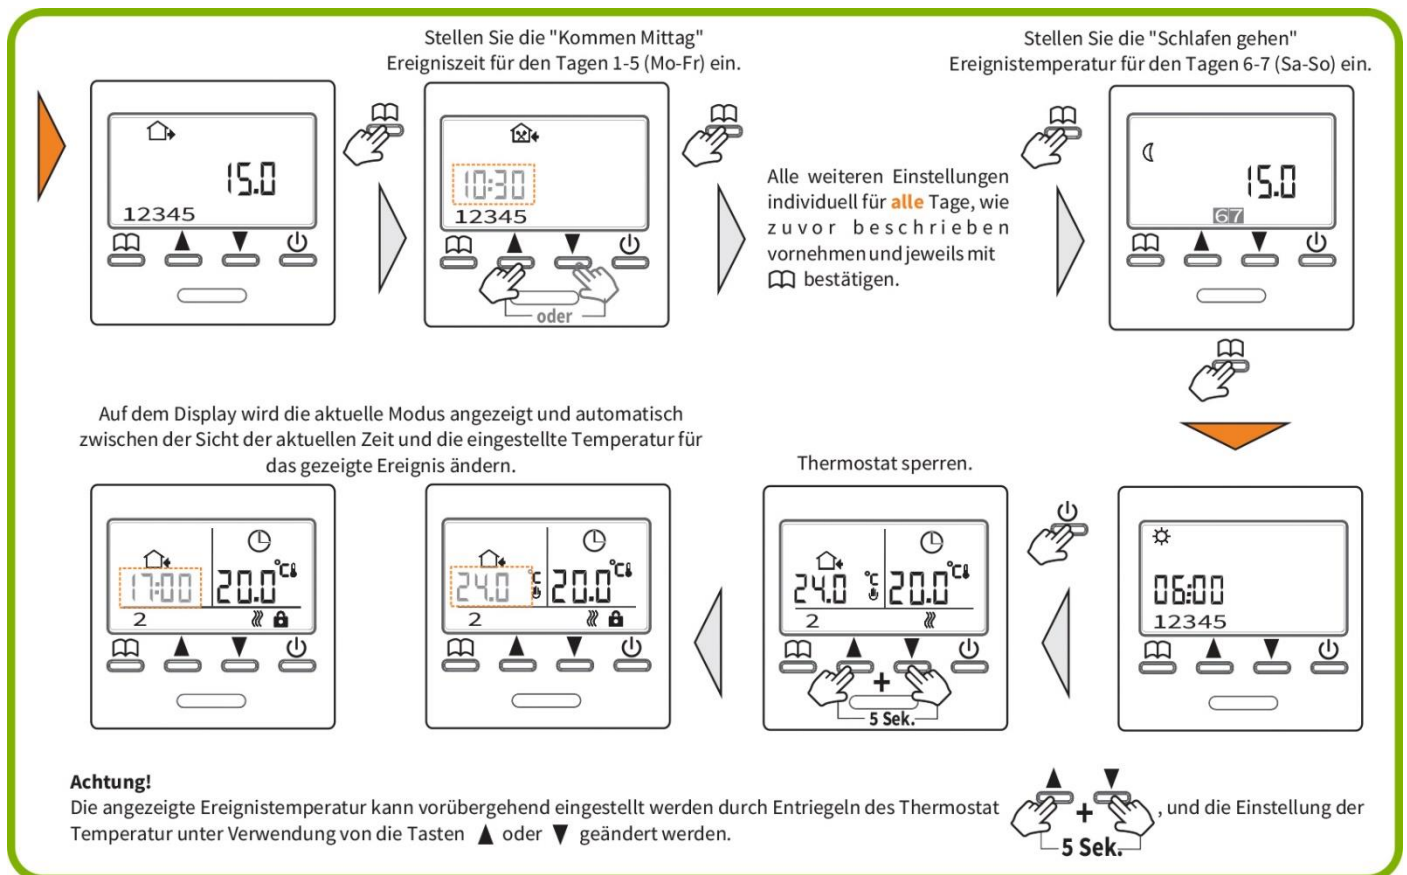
15.0

12345

Stellen Sie die "Kommen Mittag" Ereigniszeit für den Tagen 1-5 (Mo-Fr) ein.

10:30

12345

oder

Alle weiteren Einstellungen individuell für alle Tage, wie zuvor beschrieben vornehmen und jeweils mit bestätigen.

Stellen Sie die "Schlafen gehen" Ereignistemperatur für den Tagen 6-7 (Sa-So) ein.

15.0

67

Auf dem Display wird die aktuelle Modus angezeigt und automatisch zwischen der Sicht der aktuellen Zeit und die eingestellte Temperatur für das gezeigte Ereignis ändern.

17:00 20.0 °C

2

24.0 °C 20.0 °C

2

Thermostat sperren.

24.0 °C 20.0 °C

2

5 Sek.

06:00

12345

Achtung!
Die angezeigte Ereignistemperatur kann vorübergehend eingestellt werden durch Entriegeln des Thermostat + 5 Sek., und die Einstellung der Temperatur unter Verwendung von die Tasten ▲ oder ▼ geändert werden.